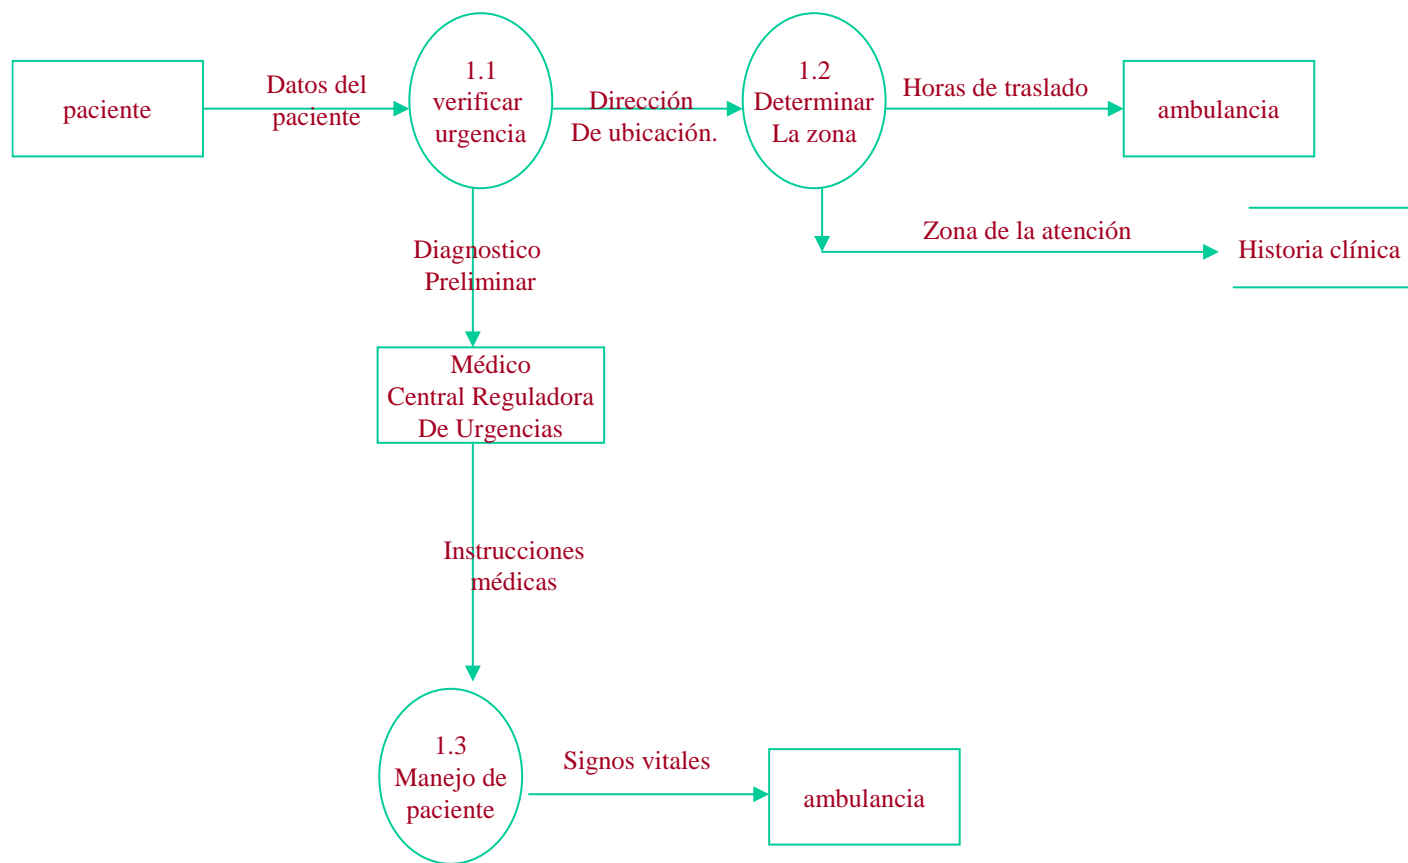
paciente

Datos del paciente

1.1 verificar urgencia

Dirección De ubicación.

1.2 Determinar La zona

Horas de traslado

ambulancia

Zona de la atención

Historia clínica

Diagnostico Preliminar

Médico Central Reguladora De Urgencias

Instrucciones médicas

1.3 Manejo de paciente

Signos vitales

ambulancia